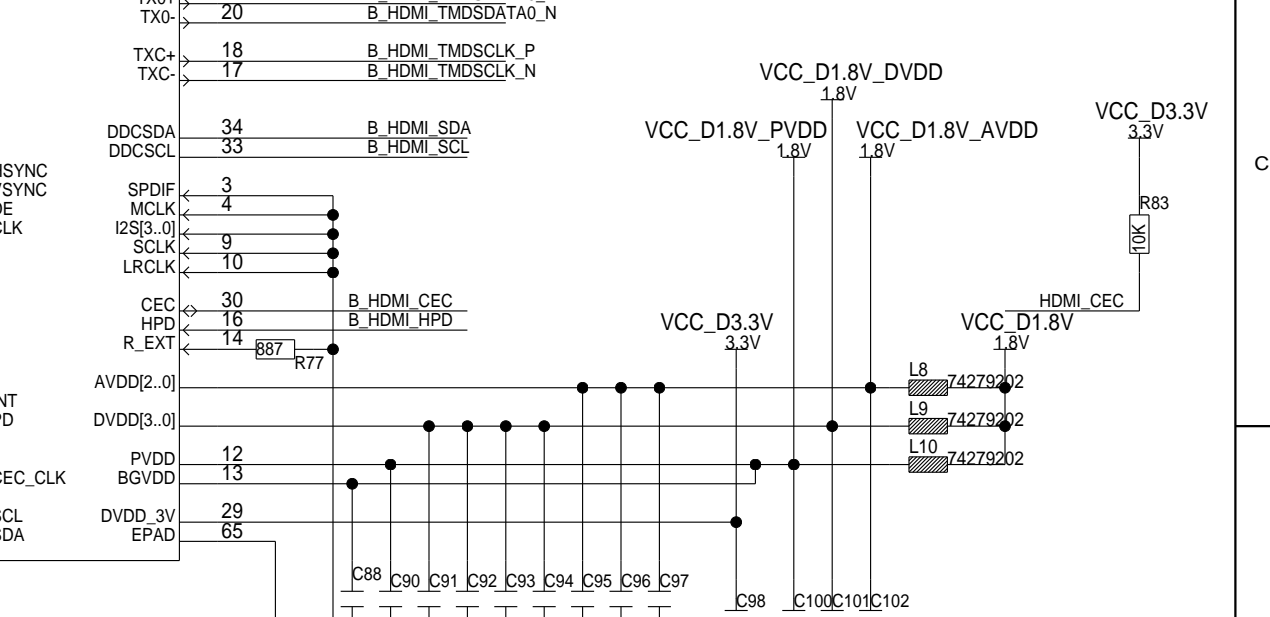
TX0+
TX0-
20
B_HDMI_TMDSDATA0_N
TXC+
TXC-
18
17
B_HDMI_TMDSCLK_P
B_HDMI_TMDSCLK_N
DDCSDA
DDCSCL
34
33
B_HDMI_SDA
B_HDMI_SCL
HSYNC
VSYNC
DE
CLK
SPDIF
MCLK
I2S[3..0]
SCLK
LRCLK
3
4
9
10
CEC
HPD
R_EXT
30
16
14
B_HDMI_CEC
B_HDMI_HPD
887
R77
AVDD[2..0]
NT
PD
DVDD[3..0]
PVDD
BGVDD
12
13
CEC_CLK
SCL
SDA
DVDD_3V
EPAD
29
65
VCC_D1.8V_DVDD
1.8V
VCC_D1.8V_PVDD
1.8V
VCC_D1.8V_AVDD
1.8V
VCC_D3.3V
3.3V
R83
10K
HDMI_CEC
VCC_D3.3V
3.3V
VCC_D1.8V
1.8V
L8
74279202
L9
74279202
L10
74279202
C88
C90
C91
C92
C93
C94
C95
C96
C97
C98
C100
C101
C102
C